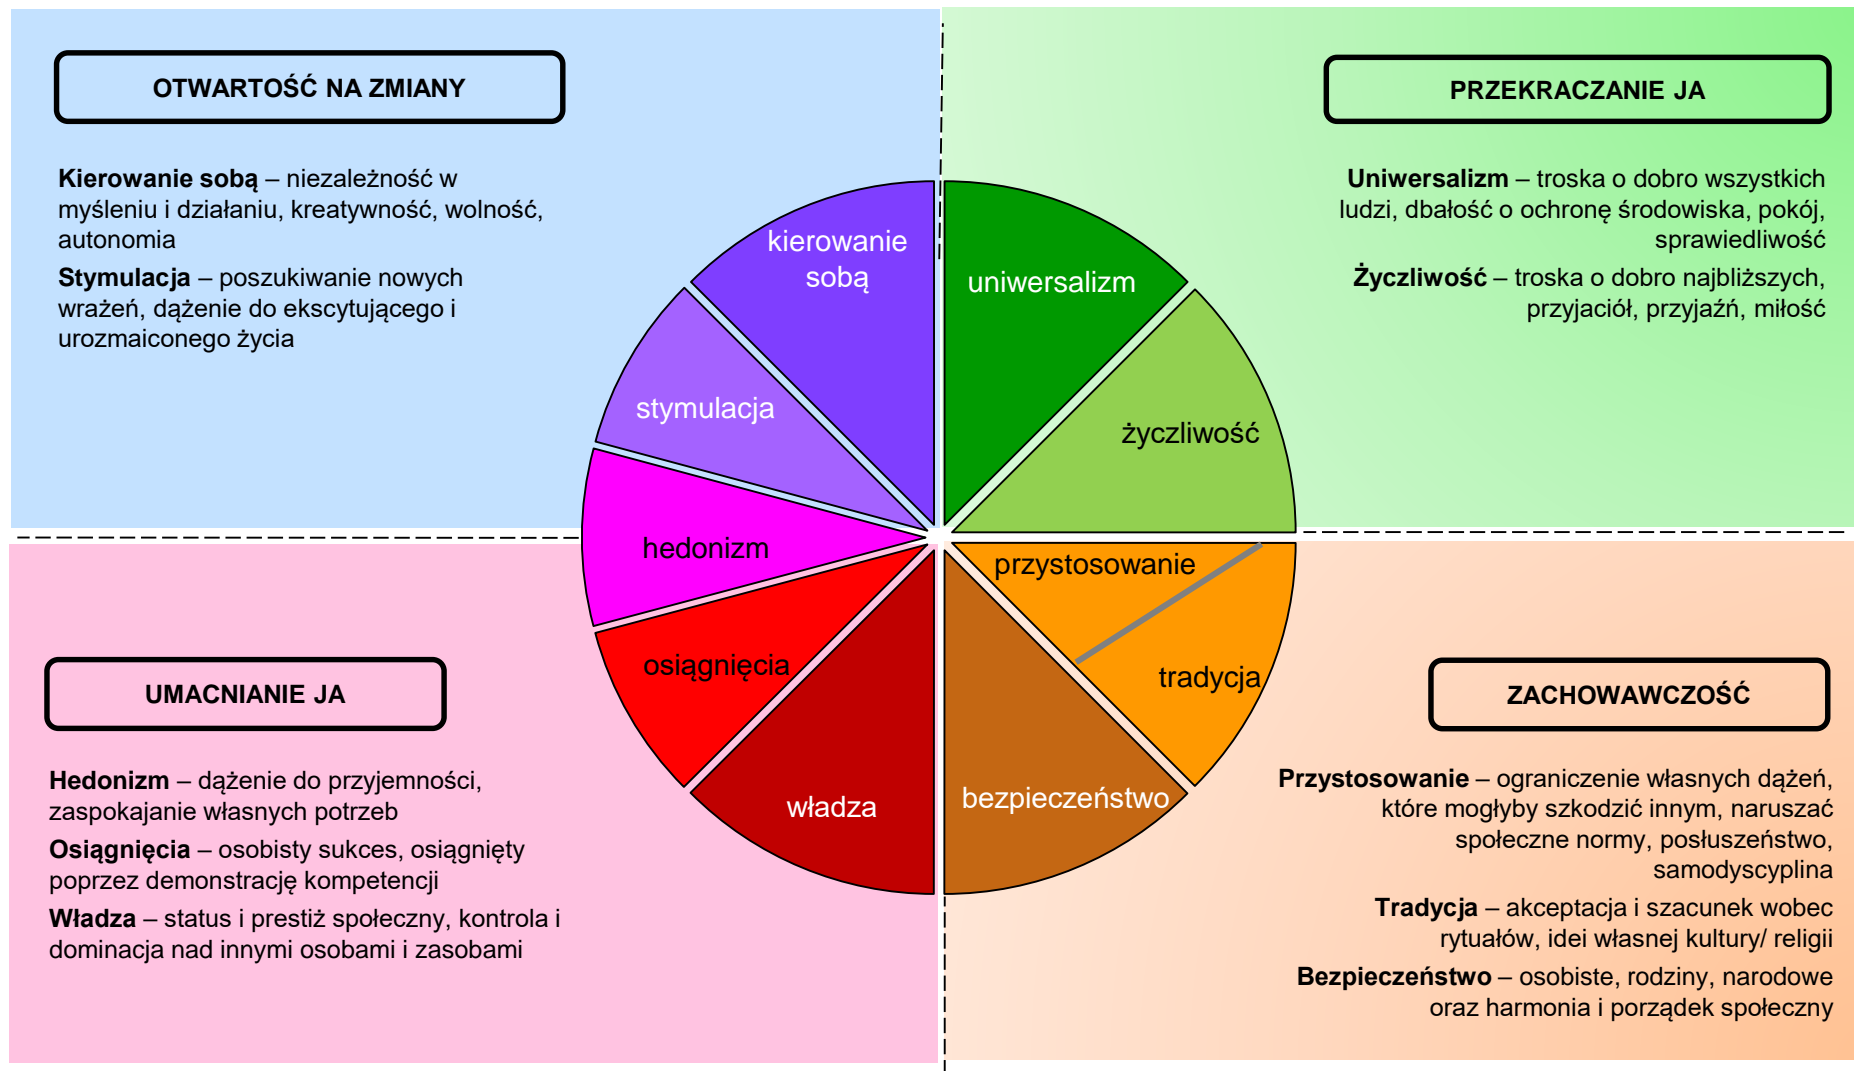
OTWARTOŚĆ NA ZMIANY

**Kierowanie sobą** – niezależność w myśleniu i działaniu, kreatywność, wolność, autonomia

**Stymulacja** – poszukiwanie nowych wrażeń, dążenie do ekscytującego i urozmaiconego życia

PRZEKRACZANIE JA

**Uniwersalizm** – troska o dobro wszystkich ludzi, dbałość o ochronę środowiska, pokój, sprawiedliwość

**Życzliwość** – troska o dobro najbliższych, przyjaciół, przyjaźń, miłość

kierowanie sobą

uniwersalizm

stymulacja

życzliwość

hedonizm

przystosowanie

osiągnięcia

tradycja

władza

bezpieczeństwo

UMACNIANIE JA

**Hedonizm** – dążenie do przyjemności, zaspokajanie własnych potrzeb

**Osiągnięcia** – osobisty sukces, osiągnięty poprzez demonstrację kompetencji

**Władza** – status i prestiż społeczny, kontrola i dominacja nad innymi osobami i zasobami

ZACHOWAWCZOŚĆ

**Przystosowanie** – ograniczenie własnych dążeń, które mogłyby szkodzić innym, naruszać społeczne normy, posłuszeństwo, samodyscyplina

**Tradycja** – akceptacja i szacunek wobec rytuałów, idei własnej kultury/ religii

**Bezpieczeństwo** – osobiste, rodziny, narodowe oraz harmonia i porządek społeczny